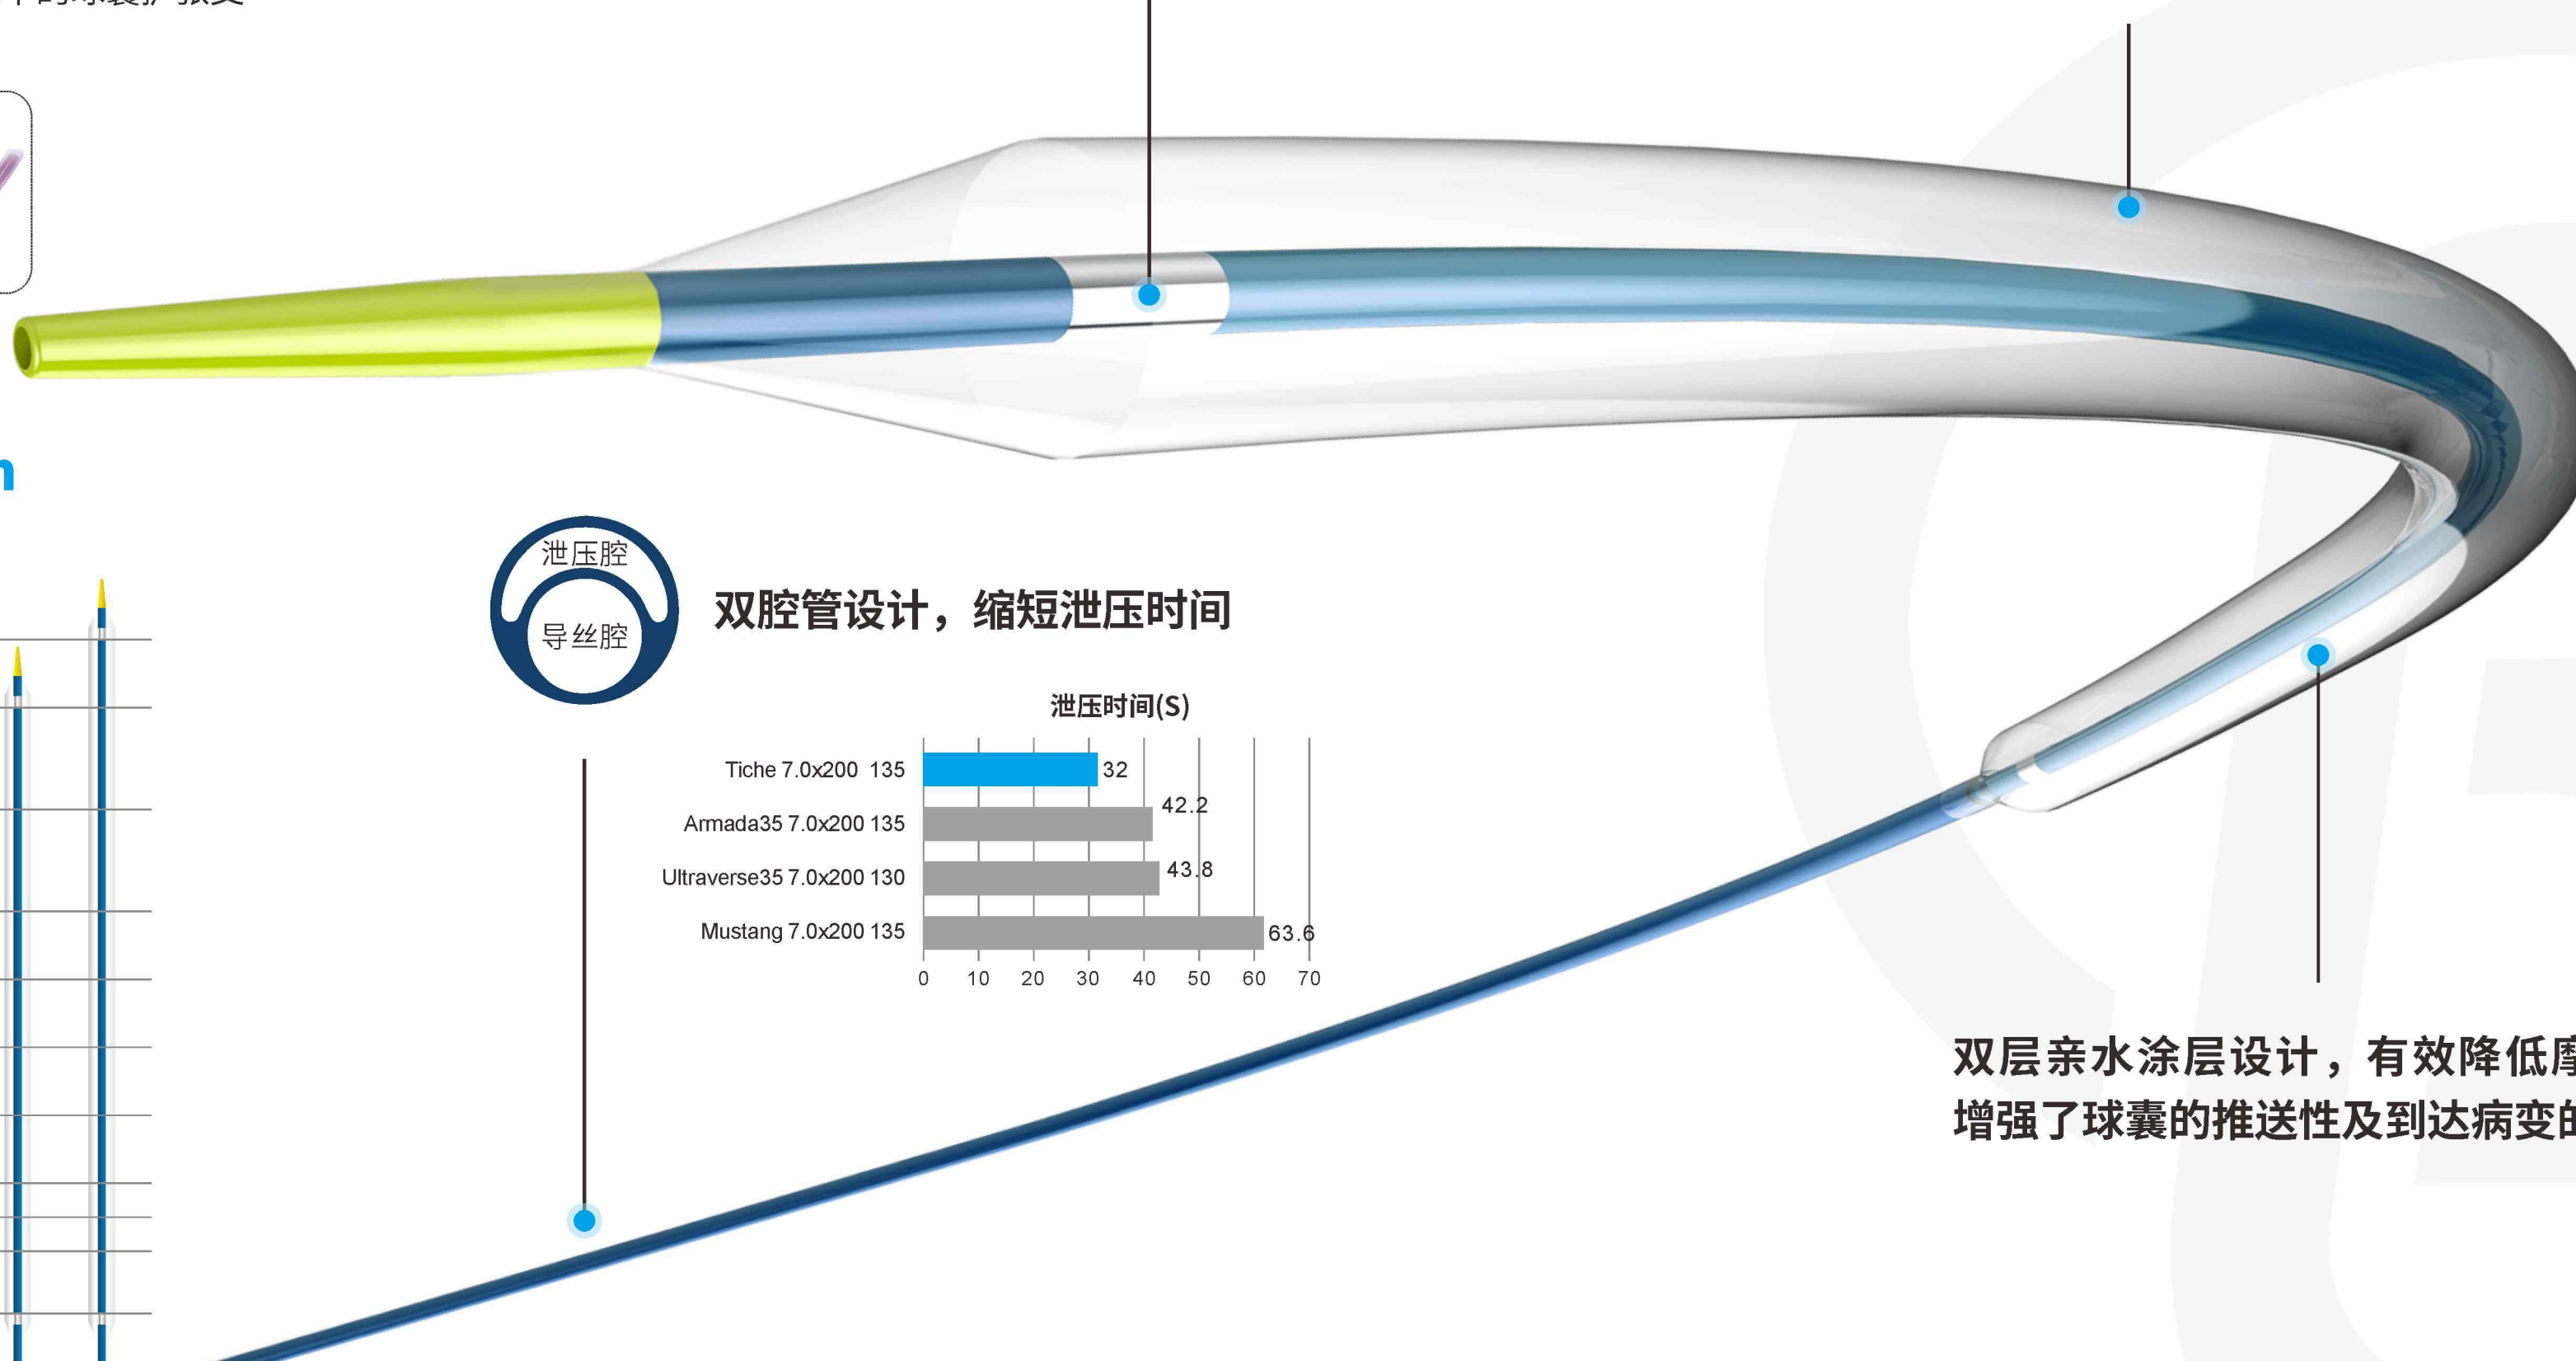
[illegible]

泄压腔
导丝腔

双腔管设计，缩短泄压时间

泄压时间(S)

| | |
|---|---|
| Tiche 7.0x200 135 | 32 |
| Armada35 7.0x200 135 | 42.2 |
| Ultraverse35 7.0x200 130 | 43.8 |
| Mustang 7.0x200 135 | 63.6 |

0 10 20 30 40 50 60 70

双层亲水涂层设计，有效降低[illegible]
增强了球囊的推送性及到达病变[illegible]